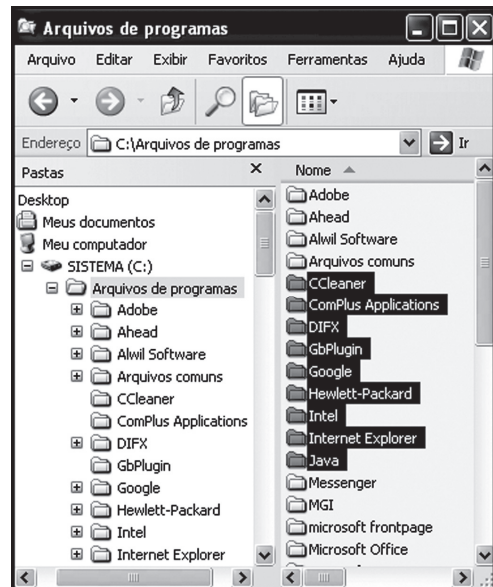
Arquivos de programas

Arquivo Editar Exibir Favoritos Ferramentas Ajuda

Endereço C:\Arquivos de programas Ir

Pastas ×

Desktop
Meus documentos
Meu computador
SISTEMA (C:)
Arquivos de programas
Adobe
Ahead
Alwil Software
Arquivos comuns
CCleaner
ComPlus Applications
DIFX
GbPlugin
Google
Hewlett-Packard
Intel
Internet Explorer

Nome

Adobe
Ahead
Alwil Software
Arquivos comuns
CCleaner
ComPlus Applications
DIFX
GbPlugin
Google
Hewlett-Packard
Intel
Internet Explorer
Java
Messenger
MGI
microsoft frontpage
Microsoft Office